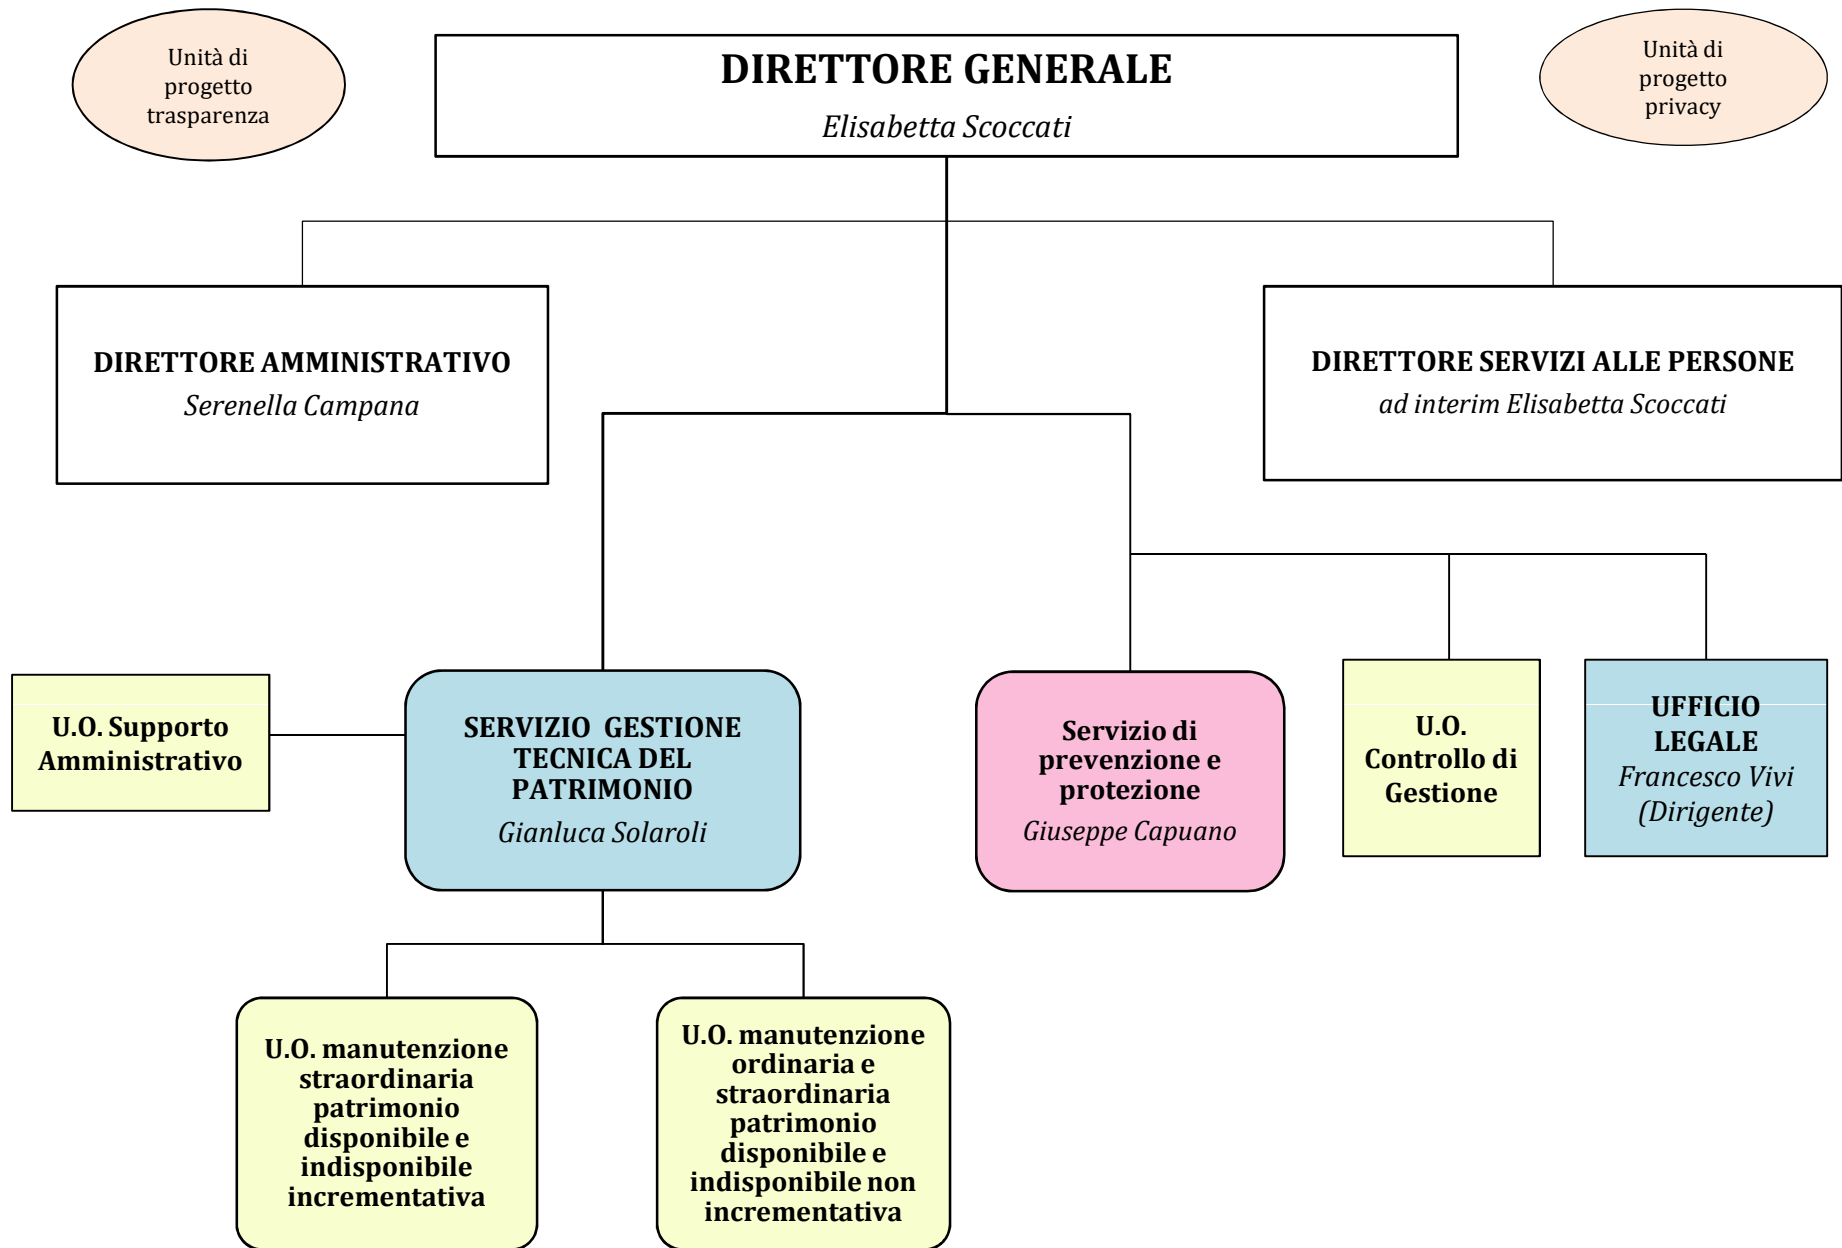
Unità di progetto trasparenza

DIRETTORE GENERALE
Elisabetta Scoccati

Unità di progetto privacy

DIRETTORE AMMINISTRATIVO
Serenella Campana

DIRETTORE SERVIZI ALLE PERSONE
ad interim Elisabetta Scoccati

U.O. Supporto Amministrativo

SERVIZIO GESTIONE TECNICA DEL PATRIMONIO
Gianluca Solaroli

Servizio di prevenzione e protezione
Giuseppe Capuano

U.O. Controllo di Gestione

UFFICIO LEGALE
Francesco Vivi
(Dirigente)

U.O. manutenzione straordinaria patrimonio disponibile e indisponibile incrementativa

U.O. manutenzione ordinaria e straordinaria patrimonio disponibile e indisponibile non incrementativa